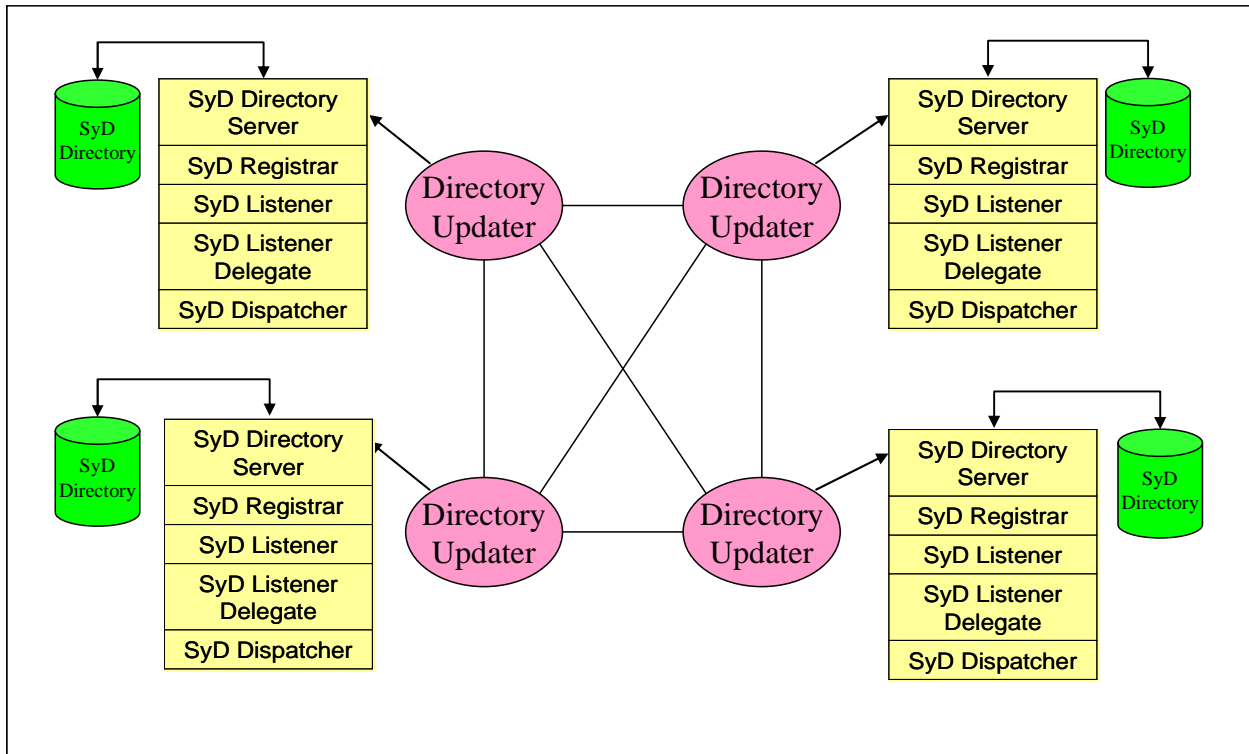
SyD Directory

SyD Directory Server
SyD Registrar
SyD Listener
SyD Listener Delegate
SyD Dispatcher

Directory Updater

Directory Updater

SyD Directory Server
SyD Registrar
SyD Listener
SyD Listener Delegate
SyD Dispatcher

SyD Directory

SyD Directory

SyD Directory Server
SyD Registrar
SyD Listener
SyD Listener Delegate
SyD Dispatcher

Directory Updater

Directory Updater

SyD Directory Server
SyD Registrar
SyD Listener
SyD Listener Delegate
SyD Dispatcher

SyD Directory